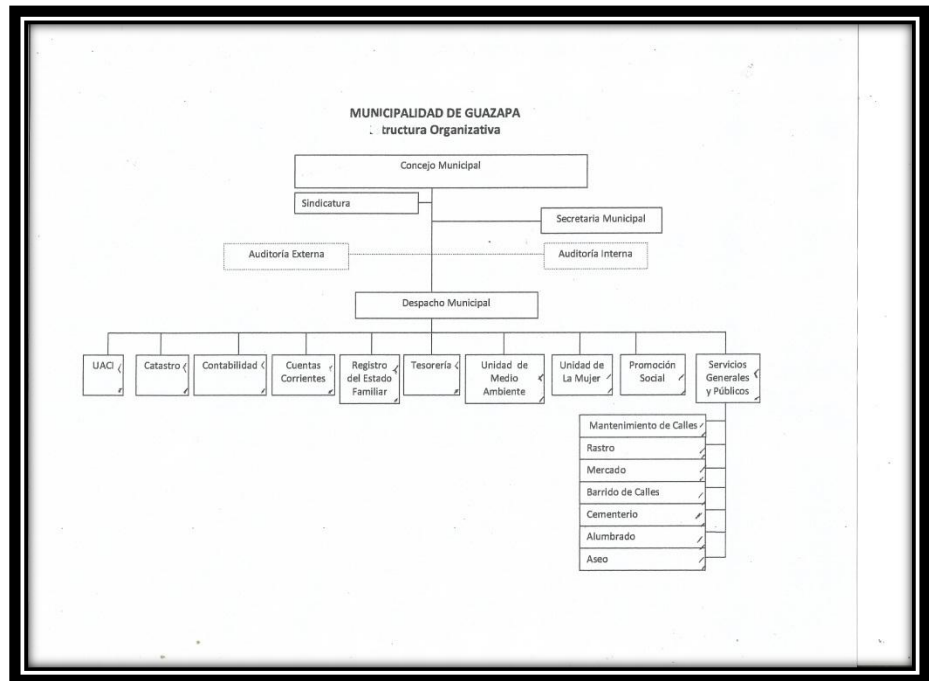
MUNICIPALIDAD DE GUAZAPA
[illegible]structura Organizativa

Concejo Municipal

Sindicatura

Secretaria Municipal

Auditoria Externa

Auditoria Interna

Despacho Municipal

UACI

Catastro

Contabilidad

Cuentas Corrientes

Registro del Estado Familiar

Tesorería

Unidad de Medio Ambiente

Unidad de La Mujer

Promoción Social

Servicios Generales y Públicos

Mantenimiento de Calles

Rastro

Mercado

Barrido de Calles

Cementerio

Alumbrado

Aseo